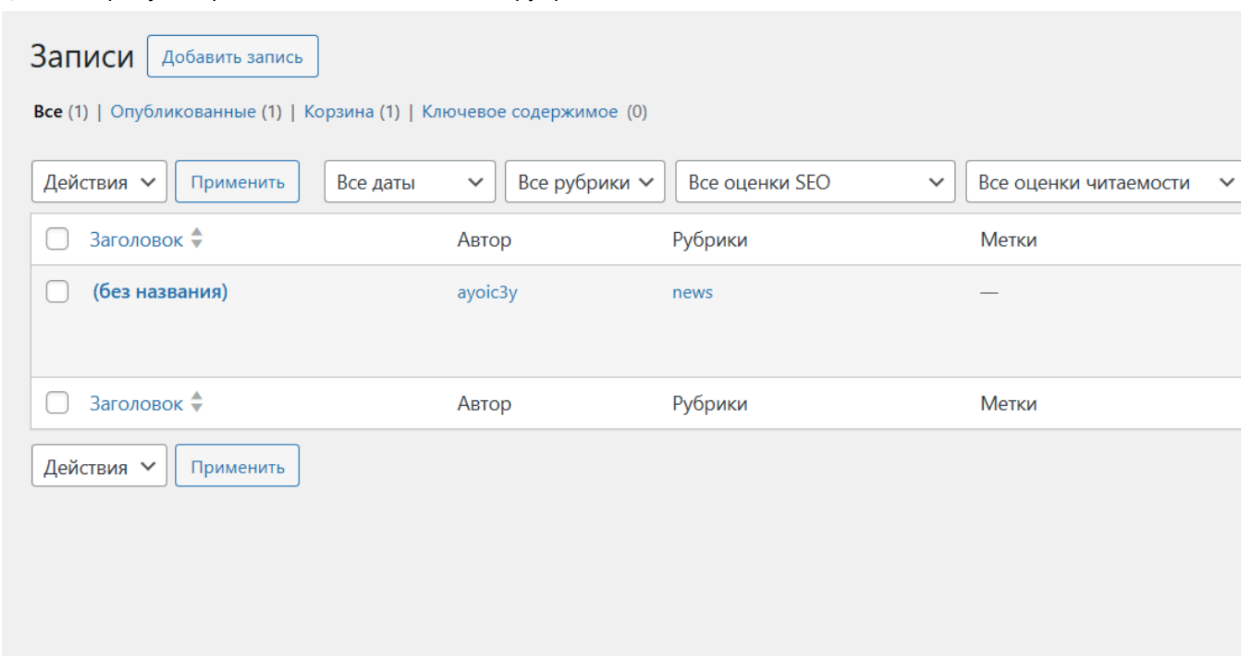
Записи Добавить запись

Все (1) | Опубликованные (1) | Корзина (1) | Ключевое содержимое (0)

Действия Применить Все даты Все рубрики Все оценки SEO Все оценки читаемости

| Заголовок | Автор | Рубрики | Метки |
|---|---|---|---|
| (без названия) | ayoic3y | news | — |
| Заголовок | Автор | Рубрики | Метки |

Действия Применить